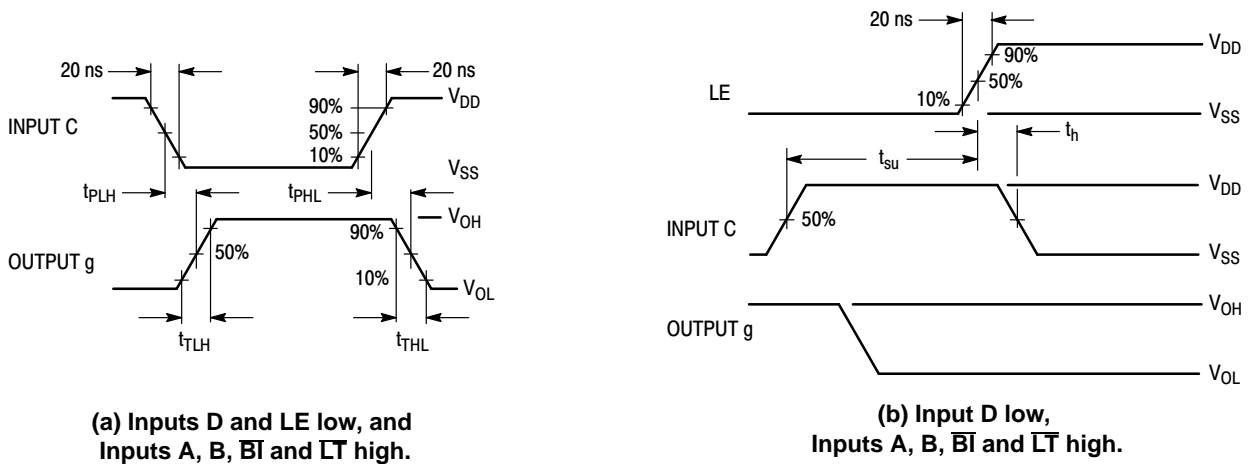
20 ns
20 ns
INPUT C
90%
50%
10%
$V_{DD}$
$V_{SS}$
$t_{PLH}$
$t_{PHL}$
OUTPUT g
50%
90%
10%
$V_{OH}$
$V_{OL}$
$t_{TLH}$
$t_{THL}$

(a) Inputs D and LE low, and Inputs A, B, $\overline{BI}$ and $\overline{LT}$ high.

20 ns
LE
90%
50%
10%
$V_{DD}$
$V_{SS}$
$t_{su}$
$t_h$
INPUT C
50%
$V_{DD}$
$V_{SS}$
OUTPUT g
$V_{OH}$
$V_{OL}$

(b) Input D low, Inputs A, B, $\overline{BI}$ and $\overline{LT}$ high.